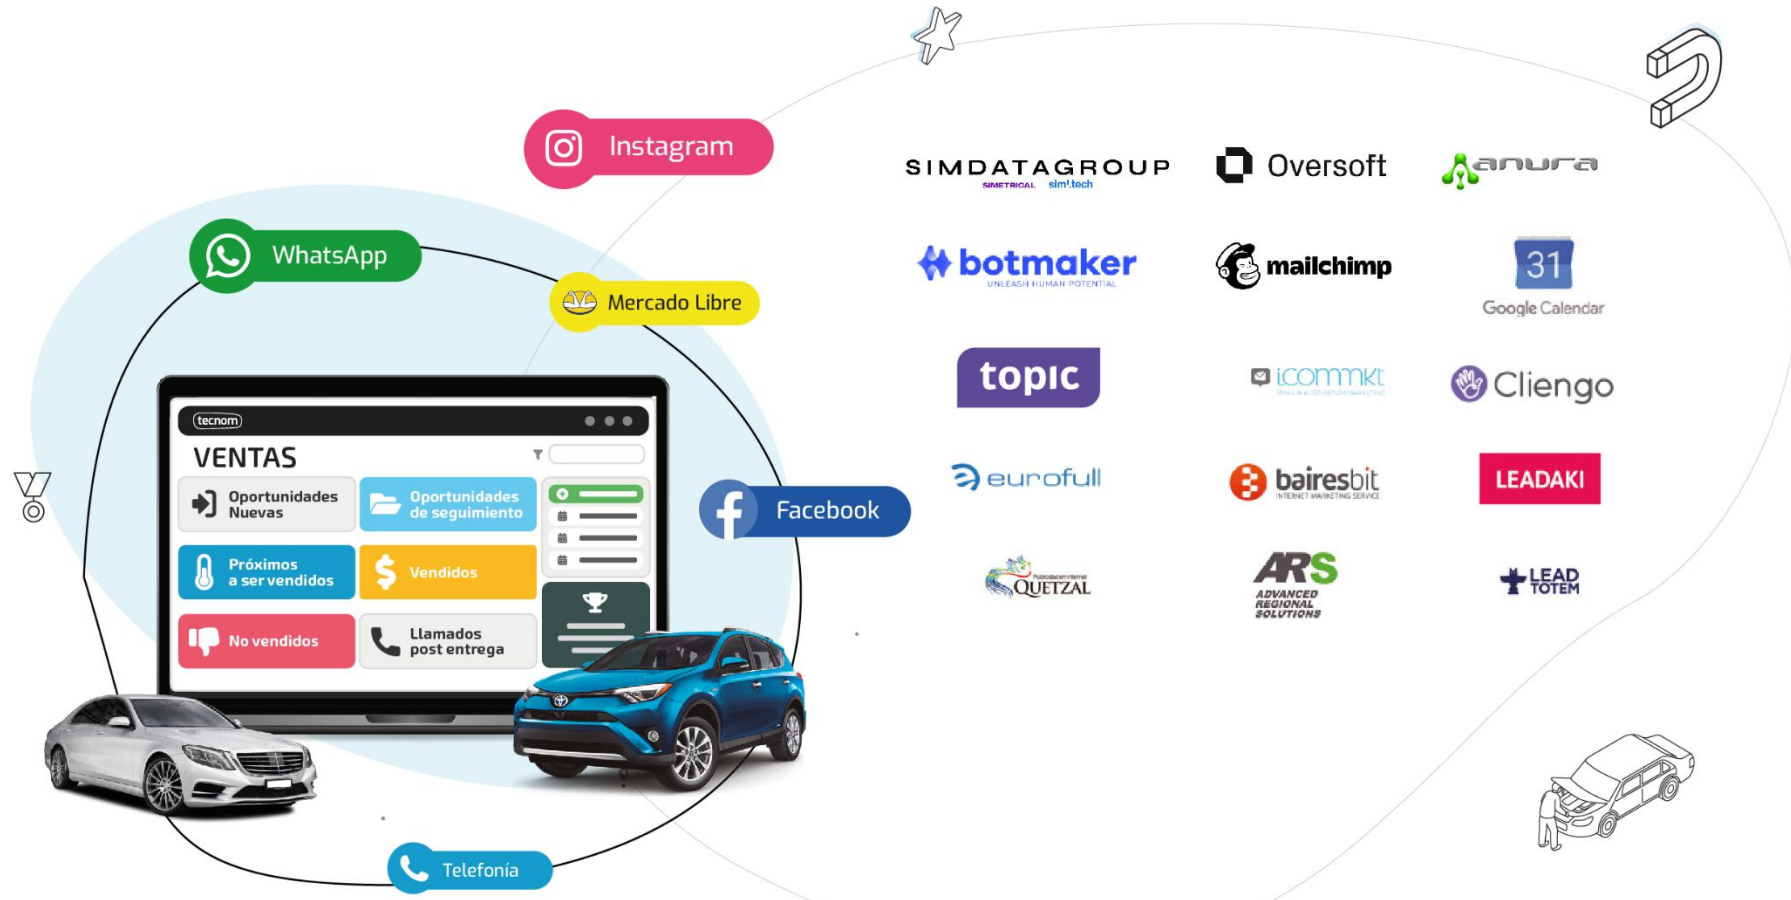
Instagram

WhatsApp

Mercado Libre

tecnom

VENTAS

Oportunidades Nuevas

Oportunidades de seguimiento

Próximos a ser vendidos

Vendidos

No vendidos

Llamados post entrega

Facebook

Telefonía

SIMDATAGROUP
SIMETRICAL sim!tech

Oversoft

anura

botmaker
UNLEASH HUMAN POTENTIAL

mailchimp

31
Google Calendar

topic

icommkt

Cliengo

eurofull

bairesbit
INTERNET MARKETING SERVICE

LEADAKI

QUETZAL

ARS
ADVANCED REGIONAL SOLUTIONS

LEAD TOTEM